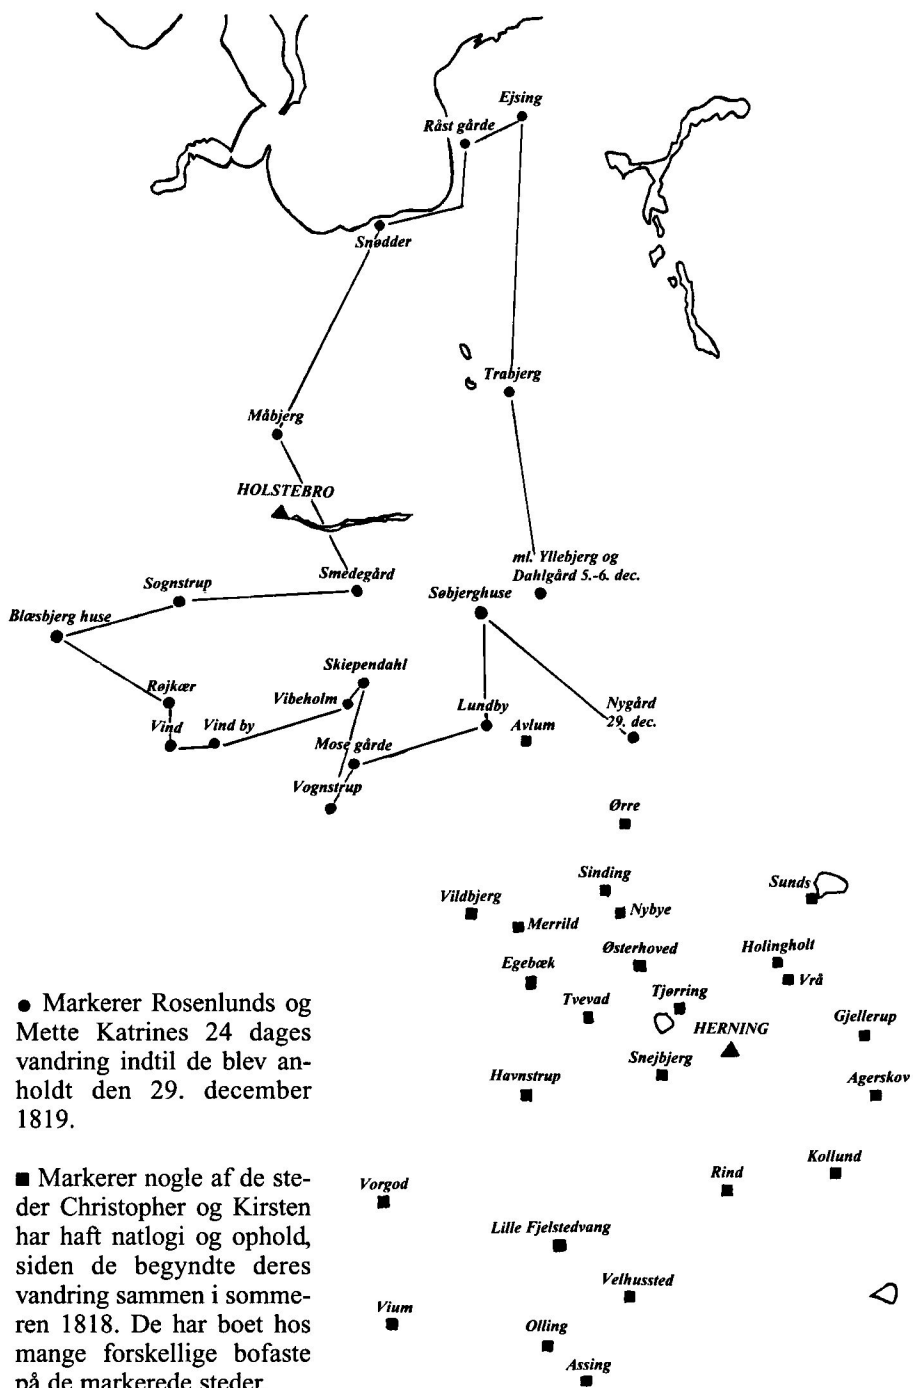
Ejsing
Råst gårde
Snødder
Trabjerg
Måbjerg
HOLSTEBRO
ml. Yllebjerg og Dahlgård 5.-6. dec.
Smedegård
Sognstrup
Søbjerghuse
Blæsbjerg huse
Skiependahl
Røjkær
Vibeholm
Lundby
Nygård 29. dec.
Vind
Vind by
Avlum
Mose gårde
Vognstrup
Ørre
Sinding
Sunds
Vildbjerg
Nybye
Merrild
Østerhoved
Holingholt
Egebæk
Vrå
Tjørring
Tvevad
Gjellerup
HERNING
Snejbjerg
Havnstrup
Agerskov
Kollund
Rind
Vorgod
Lille Fjelstedvang
Velhussted
Vium
Olling
Assing

• Markerer Rosenlunds og Mette Katrines 24 dages vandring indtil de blev anholdt den 29. december 1819.

■ Markerer nogle af de steder Christopher og Kirsten har haft natlogi og ophold, siden de begyndte deres vandring sammen i sommeren 1818. De har boet hos mange forskellige bofaste på de markerede steder.